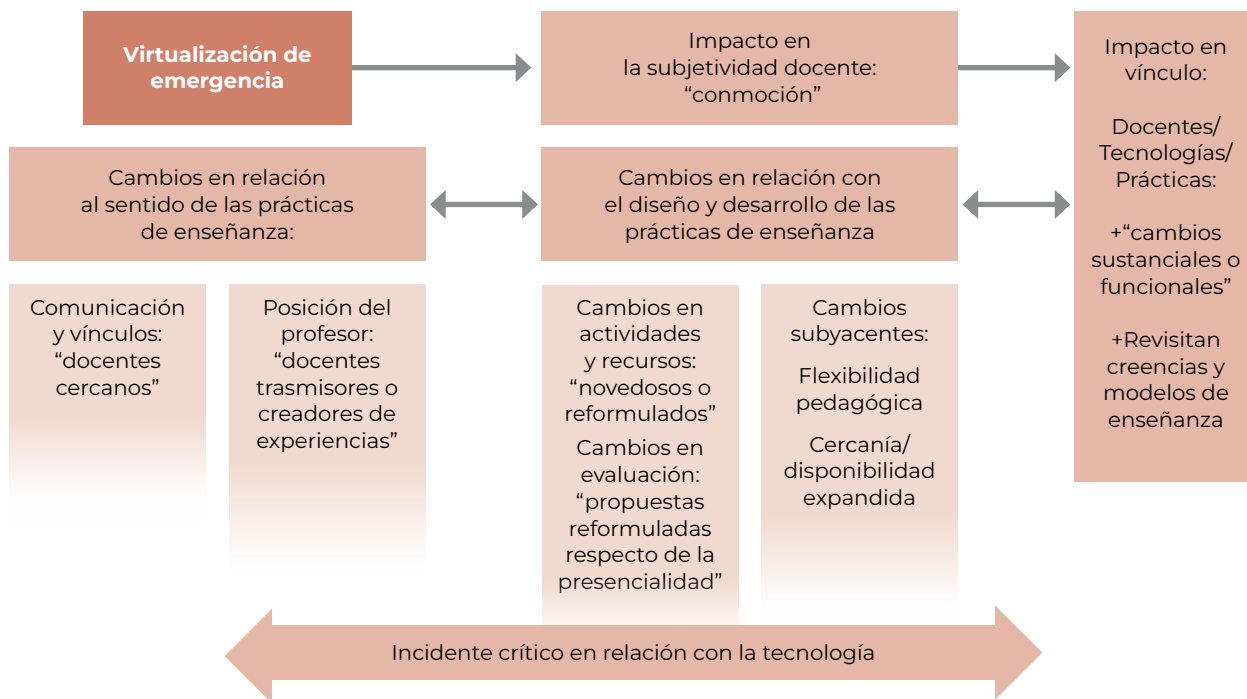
Virtualización de emergencia

Impacto en la subjetividad docente: “conmoción”

Impacto en vínculo:

Docentes/ Tecnologías/ Prácticas:

+“cambios sustanciales o funcionales”

+Revisitan creencias y modelos de enseñanza

Cambios en relación al sentido de las prácticas de enseñanza:

Cambios en relación con el diseño y desarrollo de las prácticas de enseñanza

Comunicación y vínculos: “docentes cercanos”

Posición del profesor: “docentes trasmisores o creadores de experiencias”

Cambios en actividades y recursos: “novedosos o reformulados”

Cambios en evaluación: “propuestas reformuladas respecto de la presencialidad”

Cambios subyacentes:

Flexibilidad pedagógica

Cercanía/ disponibilidad expandida

Incidente crítico en relación con la tecnología